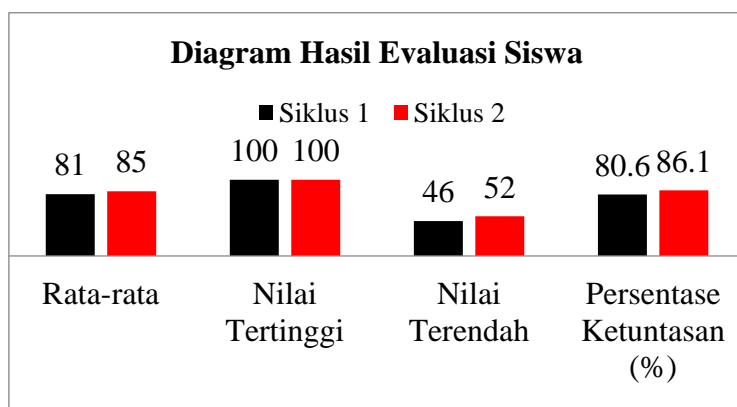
Diagram Hasil Evaluasi Siswa

Siklus 1 Siklus 2

| | Siklus 1 | Siklus 2 |
|---|---|---|
| Rata-rata | 81 | 85 |
| Nilai Tertinggi | 100 | 100 |
| Nilai Terendah | 46 | 52 |
| Persentase Ketuntasan (%) | 80.6 | 86.1 |